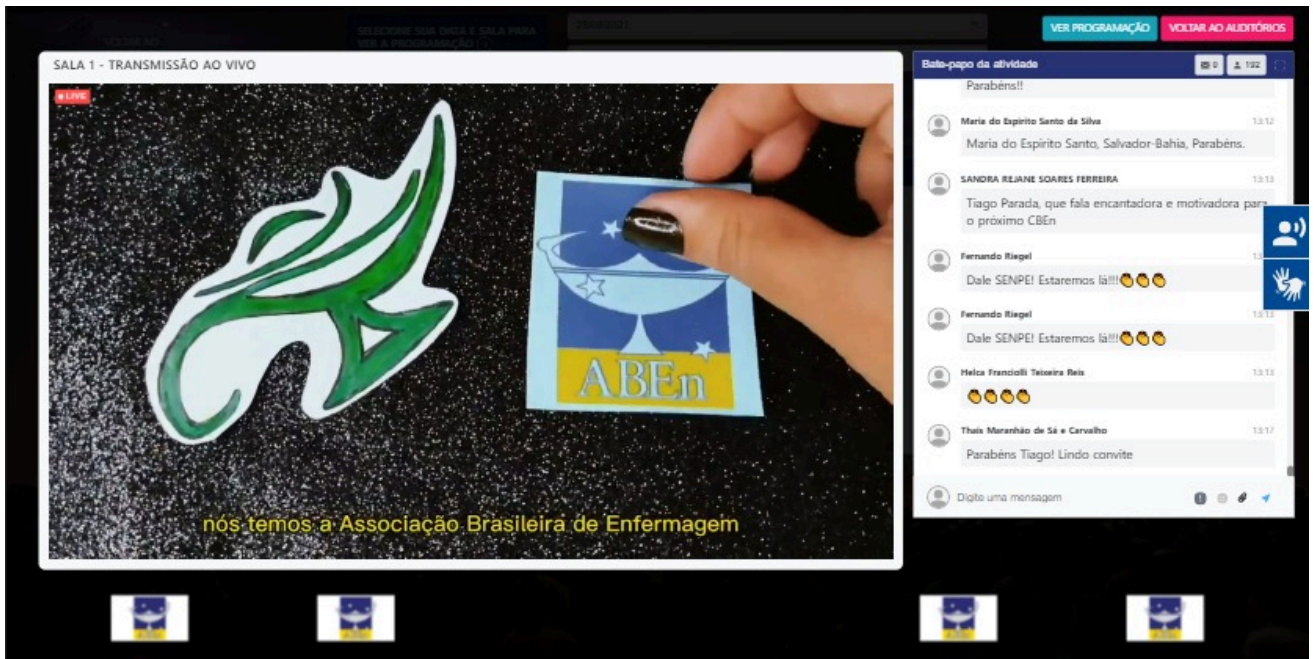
VOLTAR AO
SELECIONE SUA DATA E SALA PARA VER A PROGRAMAÇÃO
VER PROGRAMAÇÃO
VOLTAR AO AUDITÓRIOS

SALA 1 - TRANSMISSÃO AO VIVO
LIVE

ABEn

nós temos a Associação Brasileira de Enfermagem

Bate-papo da atividade
0
192

Parabéns!!

Maria do Espirito Santo da Silva 13:12
Maria do Espirito Santo, Salvador-Bahia, Parabéns.

SANDRA REJANE SOARES FERREIRA 13:13
Tiago Parada, que fala encantadora e motivadora para o próximo CBEn

Fernando Riegel 13
Dale SENPE! Estaremos lá!!!👏👏👏

Fernando Riegel 13:13
Dale SENPE! Estaremos lá!!!👏👏👏

Helca Franciolli Teixeira Reis 13:13
👏👏👏👏

Thaís Maranhão de Sá e Carvalho 13:17
Parabéns Tiago! Lindo convite

Digite uma mensagem